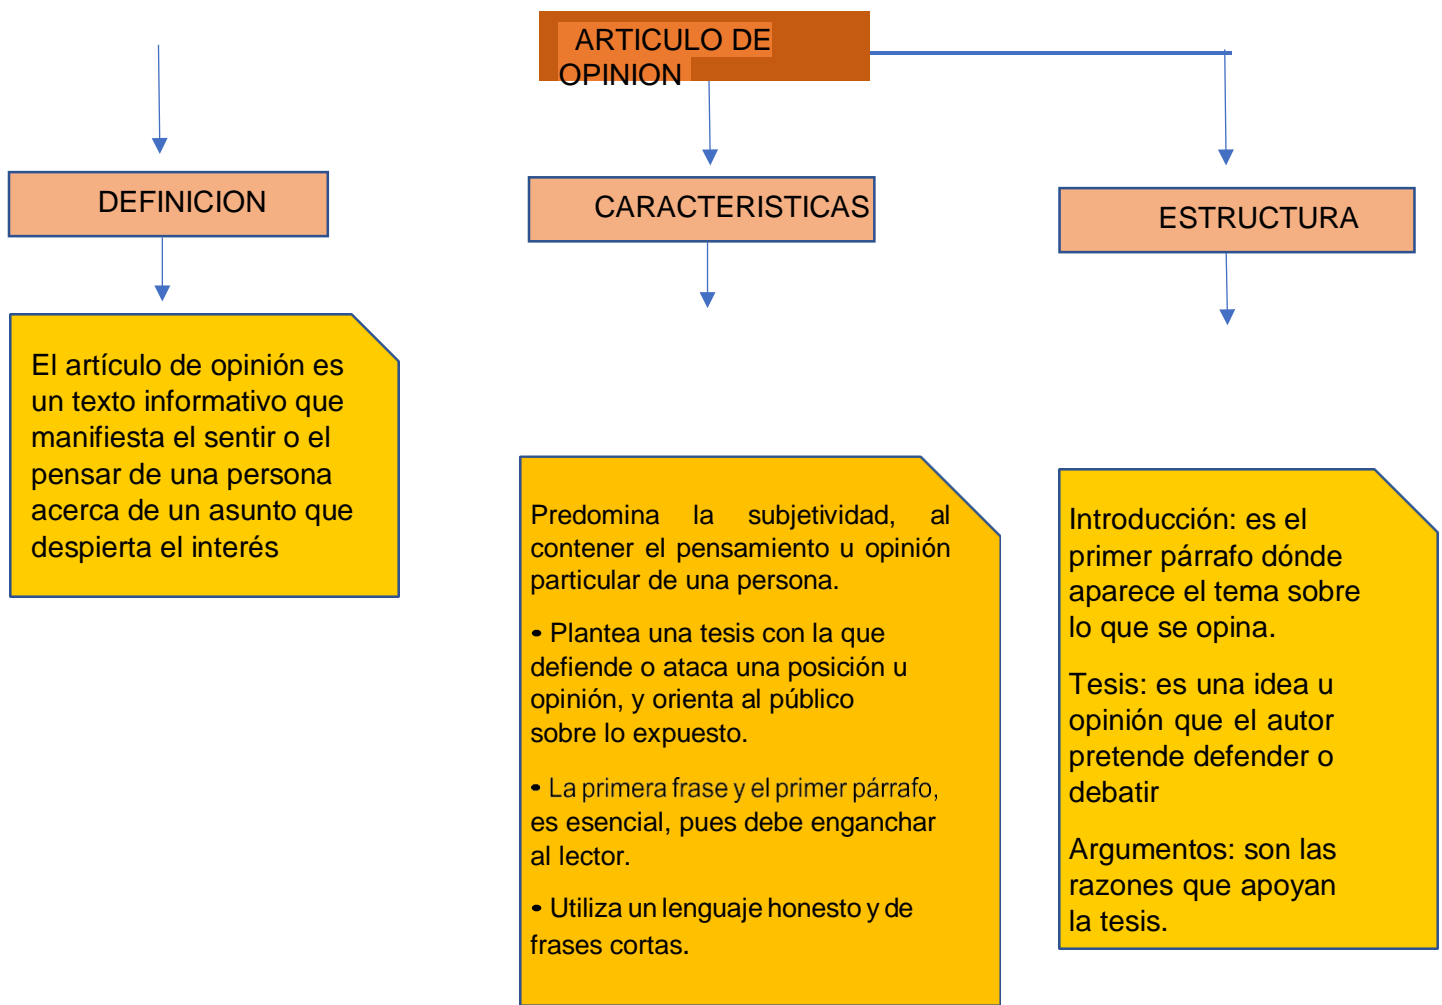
ARTICULO DE OPINION

DEFINICION

El artículo de opinión es un texto informativo que manifiesta el sentir o el pensar de una persona acerca de un asunto que despierta el interés

CARACTERISTICAS

Predomina la subjetividad, al contener el pensamiento u opinión particular de una persona.

• Plantea una tesis con la que defiende o ataca una posición u opinión, y orienta al público sobre lo expuesto.

• La primera frase y el primer párrafo, es esencial, pues debe enganchar al lector.

• Utiliza un lenguaje honesto y de frases cortas.

ESTRUCTURA

Introducción: es el primer párrafo dónde aparece el tema sobre lo que se opina.

Tesis: es una idea u opinión que el autor pretende defender o debatir

Argumentos: son las razones que apoyan la tesis.